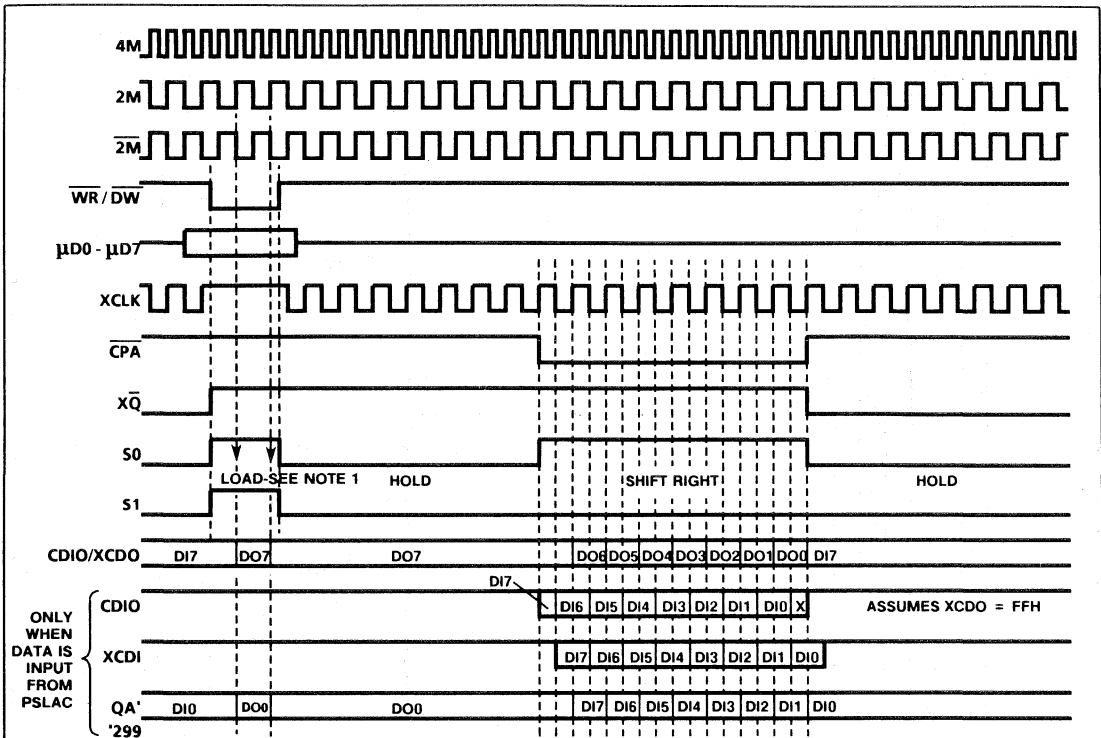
4M
2M
$\overline{2M}$
$\overline{WR}$ / $\overline{DW}$
μD0 - μD7
XCLK
$\overline{CPA}$
X$\overline{Q}$
S0
LOAD-SEE NOTE 1
HOLD
SHIFT RIGHT
HOLD
S1
CDIO/XCDO DI7 DO7 DO7 DO6 DO5 DO4 DO3 DO2 DO1 DO0 DI7
DI7
ONLY WHEN DATA IS INPUT FROM PSLAC
CDIO DI6 DI5 DI4 DI3 DI2 DI1 DI0 X ASSUMES XCDO = FFH
XCDI DI7 DI6 DI5 DI4 DI3 DI2 DI1 DI0
QA' '299 DI0 DO0 DO0 DI7 DI6 DI5 DI4 DI3 DI2 DI1 DI0